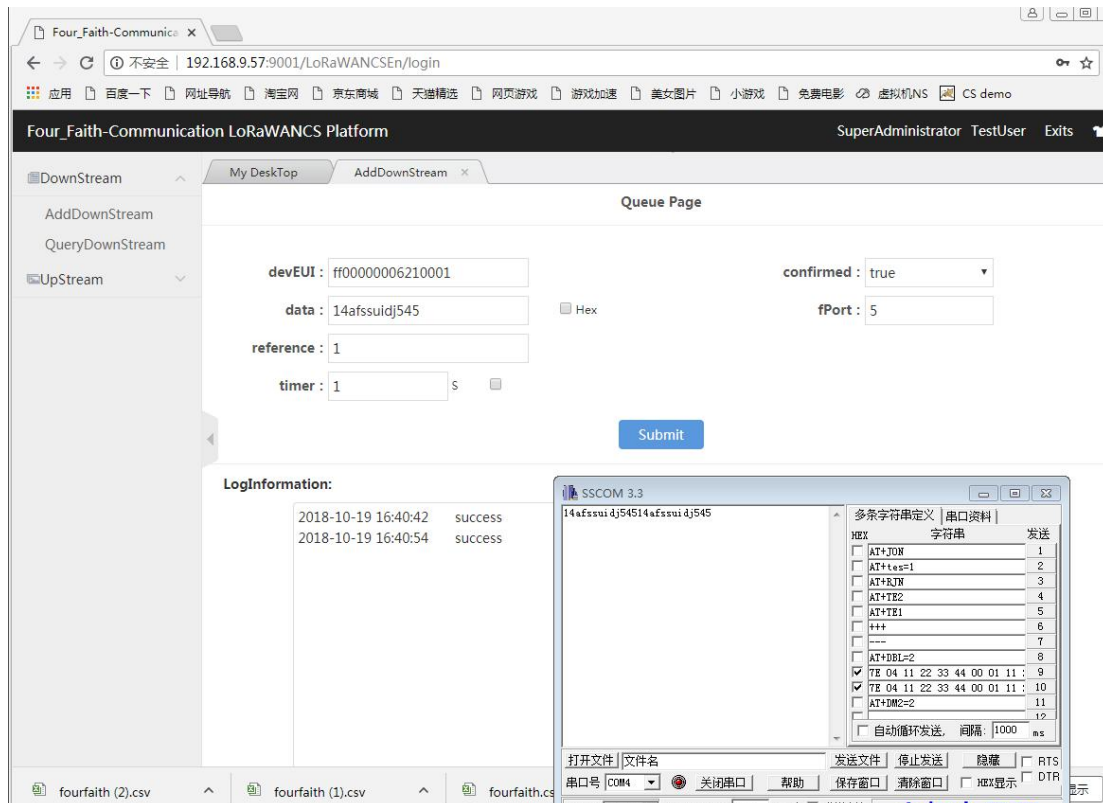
Four_Faith-Communica ×

不安全 | 192.168.9.57:9001/LoRaWANCSEn/login

应用 百度一下 网址导航 淘宝网 京东商城 天猫精选 网页游戏 游戏加速 美女图片 小游戏 免费电影 虚拟机NS CS demo

Four_Faith-Communication LoRaWANCS Platform

SuperAdministrator TestUser Exits

DownStream

AddDownStream

QueryDownStream

UpStream

My DeskTop

AddDownStream ×

Queue Page

devEUI : ff00000006210001

confirmed : true

data : 14afssuidj545

Hex

fPort : 5

reference : 1

timer : 1 S

Submit

LogInformation:

2018-10-19 16:40:42 success

2018-10-19 16:40:54 success

SSCOM 3.3

14afssuidj54514afssuidj545

多条字符串定义 串口资料

| HEX | 字符串 | 发送 |
|---|---|---|
| | AT+JON | 1 |
| | AT+tes=1 | 2 |
| | AT+RJN | 3 |
| | AT+TE2 | 4 |
| | AT+TE1 | 5 |
| | +++ | 6 |
| | --- | 7 |
| | AT+DBL=2 | 8 |
| ☑ | 7E 04 11 22 33 44 00 01 11 | 9 |
| ☑ | 7E 04 11 22 33 44 00 01 11 | 10 |
| | AT+DM2=2 | 11 |
| | | 12 |

自动循环发送, 间隔: 1000 ms

打开文件 文件名 发送文件 停止发送 隐藏 RTS

串口号 COM4 关闭串口 帮助 保存窗口 清除窗口 HEX显示 DTR

fourfaith (2).csv

fourfaith (1).csv

fourfaith.cs

显示